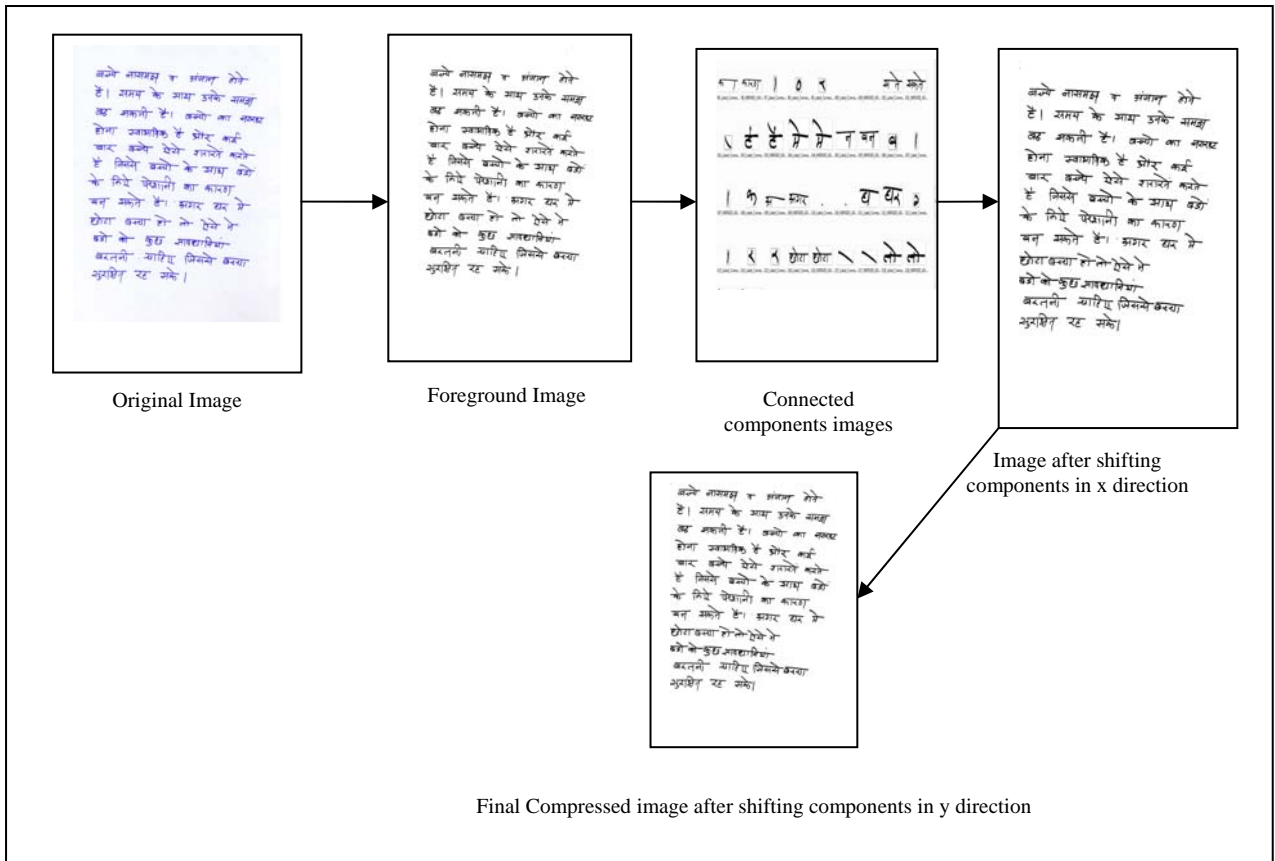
बच्चे नासमझ व अंजान होते हैं। समय के साथ उनके समझ बढ़ सकती हैं। बच्चों का नटखट होना स्वाभाविक है और कई बार बच्चे ऐसे शरारते करते हैं जिनसे बच्चों के साथ बड़ों के लिये परेशानी का कारण बन सकते हैं। अगर घर मे छोटा बच्चा हो तो ऐसे मे बड़ो को कुछ सावधानियां बरतनी चाहिए जिससे बच्चा सुरक्षित रह सके।

Original Image

Foreground Image

Connected components images

Image after shifting components in x direction

Final Compressed image after shifting components in y direction